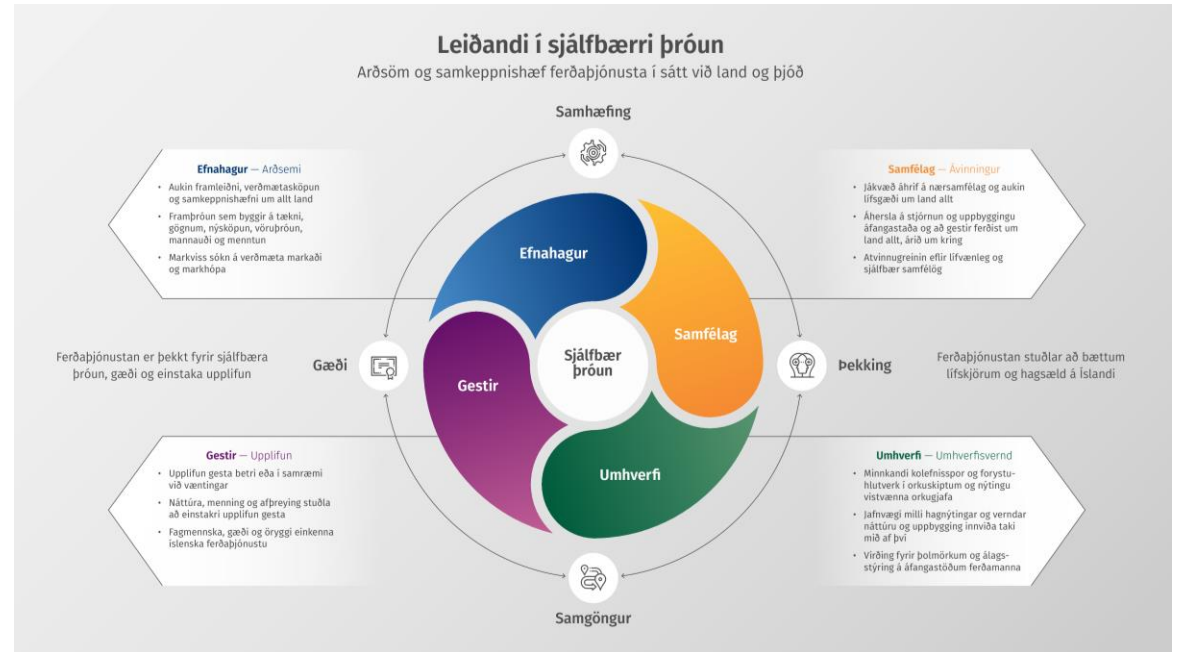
Leiðandi í sjálfbærri þróun

Arðsöm og samkeppnishæf ferðaþjónusta í sátt við land og þjóð

Samhæfing

Efnahagur — Arðsemi

- Aukin framleiðni, verðmætasköpun og samkeppnishæfni um allt land
- Framþróun sem byggir á tækni, gögnum, nýsköpun, vöruþróun, mannauði og menntun
- Markviss sókn á verðmæta markaði og markhópa

Samfélag — Ávinningur

- Jákvæð áhrif á nærsamfélag og aukin lífsgæði um land allt
- Áhersla á stjórnun og uppbyggingu áfangastaða og að gestir ferðist um land allt, árið um kring
- Atvinnugreinin efli lífvænleg og sjálfbær samfélög

Efnahagur

Samfélag

Sjálfbær þróun

Gestir

Umhverfi

Ferðaþjónustan er þekkt fyrir sjálfbæra þróun, gæði og einstaka upplifun

Gæði

Þekking

Ferðaþjónustan stuðlar að bættum lífskjörum og hagsæld á Íslandi

Gestir — Upplifun

- Upplifun gesta betri eða í samræmi við væntingar
- Náttúra, menning og afþreying stuðla að einstakri upplifun gesta
- Fagmennska, gæði og öryggi einkenna íslenska ferðaþjónustu

Umhverfi — Umhverfisvernd

- Minnkandi kolefnisspor og forystuhlutverk í orkuskiptum og nýtingu vistvænna orkugjafa
- Jafnvægi milli hagnýtingar og verndar náttúru og uppbygging innviða taki mið af því
- Virðing fyrir þolmörkum og álagsstýring á áfangastöðum ferðamanna

Samgöngur